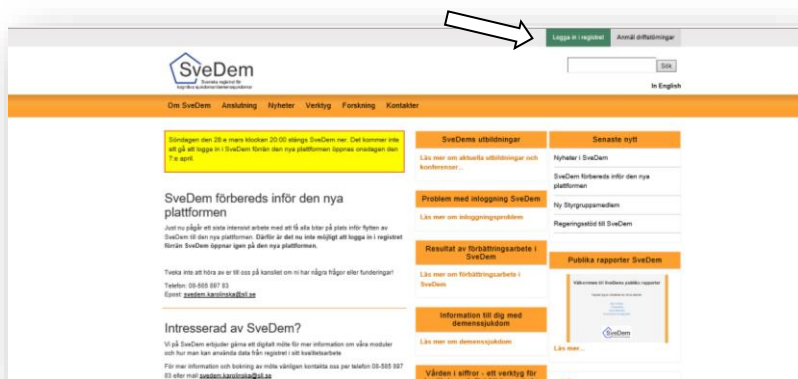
Logga in i registret Anmäl driftstörningar

SveDem
Svenska registret för kognitiva sjukdomar/demenssjukdomar

Sök
In English

Om SveDem Anslutning Nyheter Verktyg Forskning Kontakter

Söndagen den 28:e mars klockan 20:00 stängs SveDem ner. Det kommer inte att gå att logga in i SveDem förrän den nya plattformen öppnas onsdagen den 7:e april.

SveDem förbereds inför den nya plattformen

Just nu pågår ett sista intensivt arbete med att få alla bitar på plats inför flytten av SveDem till den nya plattformen. Därför är det nu inte möjligt att logga in i registret förrän SveDem öppnar igen på den nya plattformen.

Tveka inte att höra av er till oss på kansliet om ni har några frågor eller funderingar!

Telefon: 08-585 897 83
Epost: svedem.karolinska@sll.se

Intresserad av SveDem?

Vi på SveDem erbjuder gärna ett digitalt möte för mer information om våra moduler och hur man kan använda data från registret i sitt kvalitetsarbete

För mer information och bokning av möte vänligen kontakta oss per telefon 08-585 897 83 eller mail svedem.karolinska@sll.se

SveDems utbildningar
Läs mer om aktuella utbildningar och konferenser...

Problem med inloggning SveDem
Läs mer om inloggningsproblem

Resultat av förbättringsarbete i SveDem
Läs mer om förbättringsarbete i SveDem

Information till dig med demenssjukdom
Läs mer om demenssjukdom

Vården i siffror - ett verktyg för

Senaste nytt
Nyheter i SveDem
SveDem förbereds inför den nya plattformen
Ny Styrgruppsmedlem
Regeringsstöd till SveDem

Publika rapporter SveDem
Välkommen till SveDems publika rapporter
Läs mer...